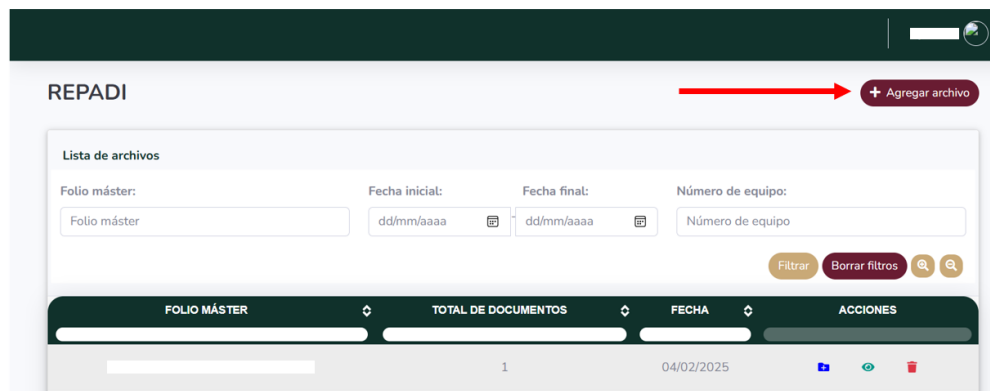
REPADI

+ Agregar archivo

Lista de archivos

Folio máster:
Folio máster

Fecha inicial:
dd/mm/aaaa

Fecha final:
dd/mm/aaaa

Número de equipo:
Número de equipo

Filtrar
Borrar filtros

| FOLIO MÁSTER | TOTAL DE DOCUMENTOS | FECHA | ACCIONES |
|---|---|---|---|
| | 1 | 04/02/2025 | |